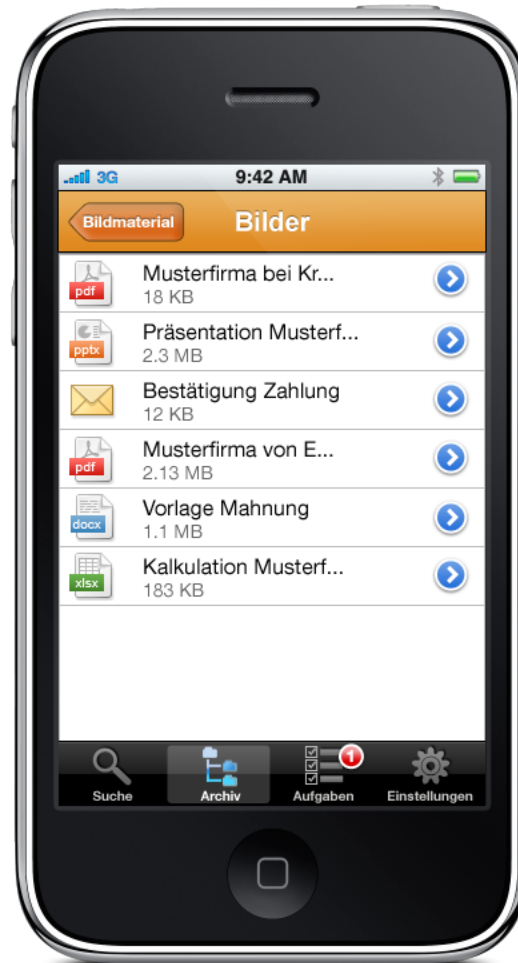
3G 9:42 AM

Bildmaterial
Bilder

pdf
Musterfirma bei Kr...
18 KB

pptx
Präsentation Musterf...
2.3 MB

Bestätigung Zahlung
12 KB

pdf
Musterfirma von E...
2.13 MB

docx
Vorlage Mahnung
1.1 MB

xlsx
Kalkulation Musterf...
183 KB

Suche
Archiv
1
Aufgaben
Einstellungen